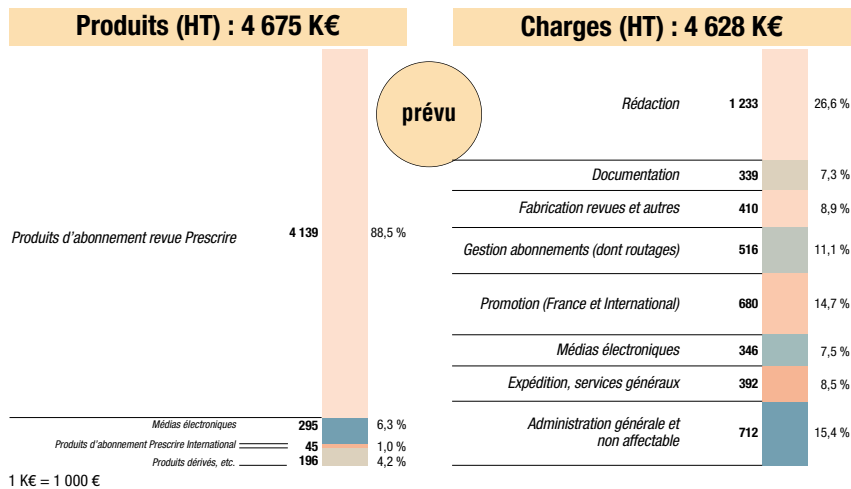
Produits (HT) : 4 675 K€

prévu

Produits d'abonnement revue Prescrire 4 139 88,5 %

Médias électroniques 295 6,3 %

Produits d'abonnement Prescrire International 45 1,0 %

Produits dérivés, etc. 196 4,2 %

1 K€ = 1 000 €

Charges (HT) : 4 628 K€

Rédaction 1 233 26,6 %

Documentation 339 7,3 %

Fabrication revues et autres 410 8,9 %

Gestion abonnements (dont routages) 516 11,1 %

Promotion (France et International) 680 14,7 %

Médias électroniques 346 7,5 %

Expédition, services généraux 392 8,5 %

Administration générale et non affectable 712 15,4 %